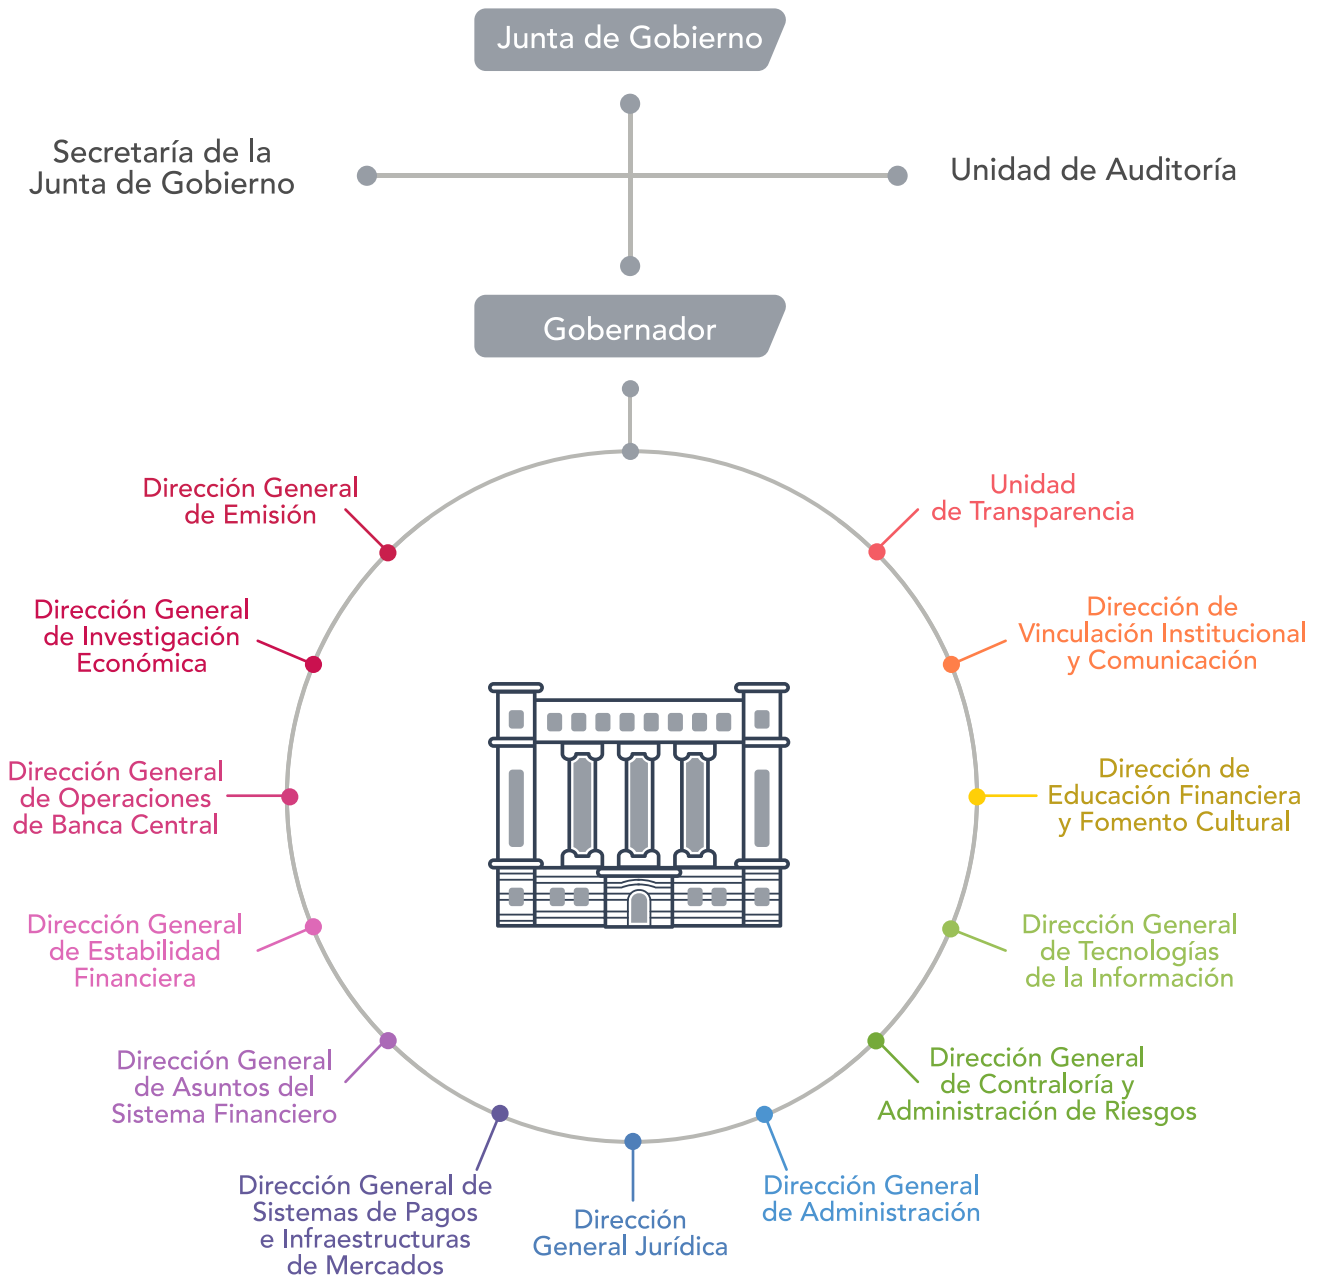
Junta de Gobierno

Secretaría de la Junta de Gobierno

Unidad de Auditoría

Gobernador

Dirección General de Emisión

Unidad de Transparencia

Dirección General de Investigación Económica

Dirección de Vinculación Institucional y Comunicación

Dirección General de Operaciones de Banca Central

Dirección de Educación Financiera y Fomento Cultural

Dirección General de Estabilidad Financiera

Dirección General de Tecnologías de la Información

Dirección General de Asuntos del Sistema Financiero

Dirección General de Contraloría y Administración de Riesgos

Dirección General de Sistemas de Pagos e Infraestructuras de Mercados

Dirección General Jurídica

Dirección General de Administración